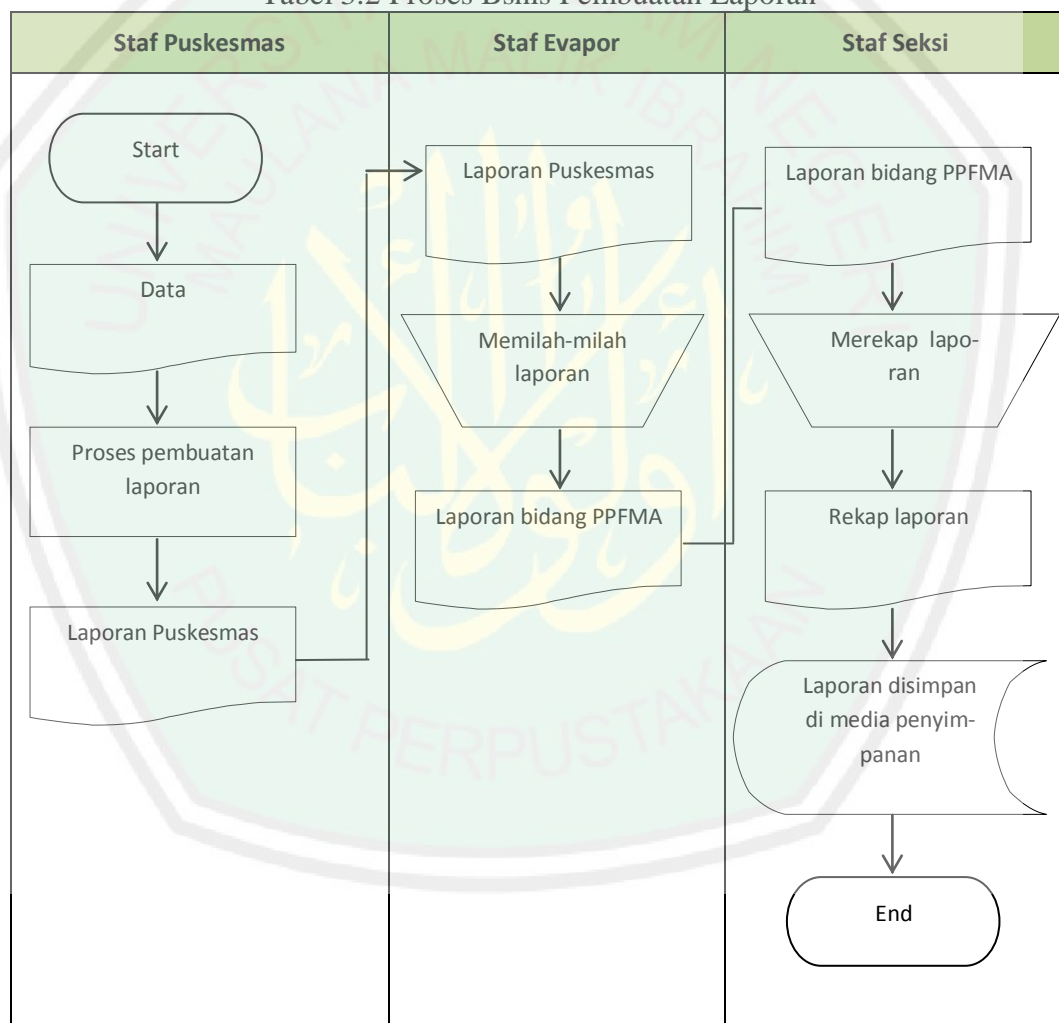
Tabel 3.2 Proses Bsnis Pembuatan Laporan

| Staf Puskesmas | Staf Evapor | Staf Seksi |
|---|---|---|

Start

Data

Proses pembuatan laporan

Laporan Puskesmas

Laporan Puskesmas

Memilah-milah laporan

Laporan bidang PPFMA

Laporan bidang PPFMA

Merekap laporan

Rekap laporan

Laporan disimpan di media penyimpanan

End